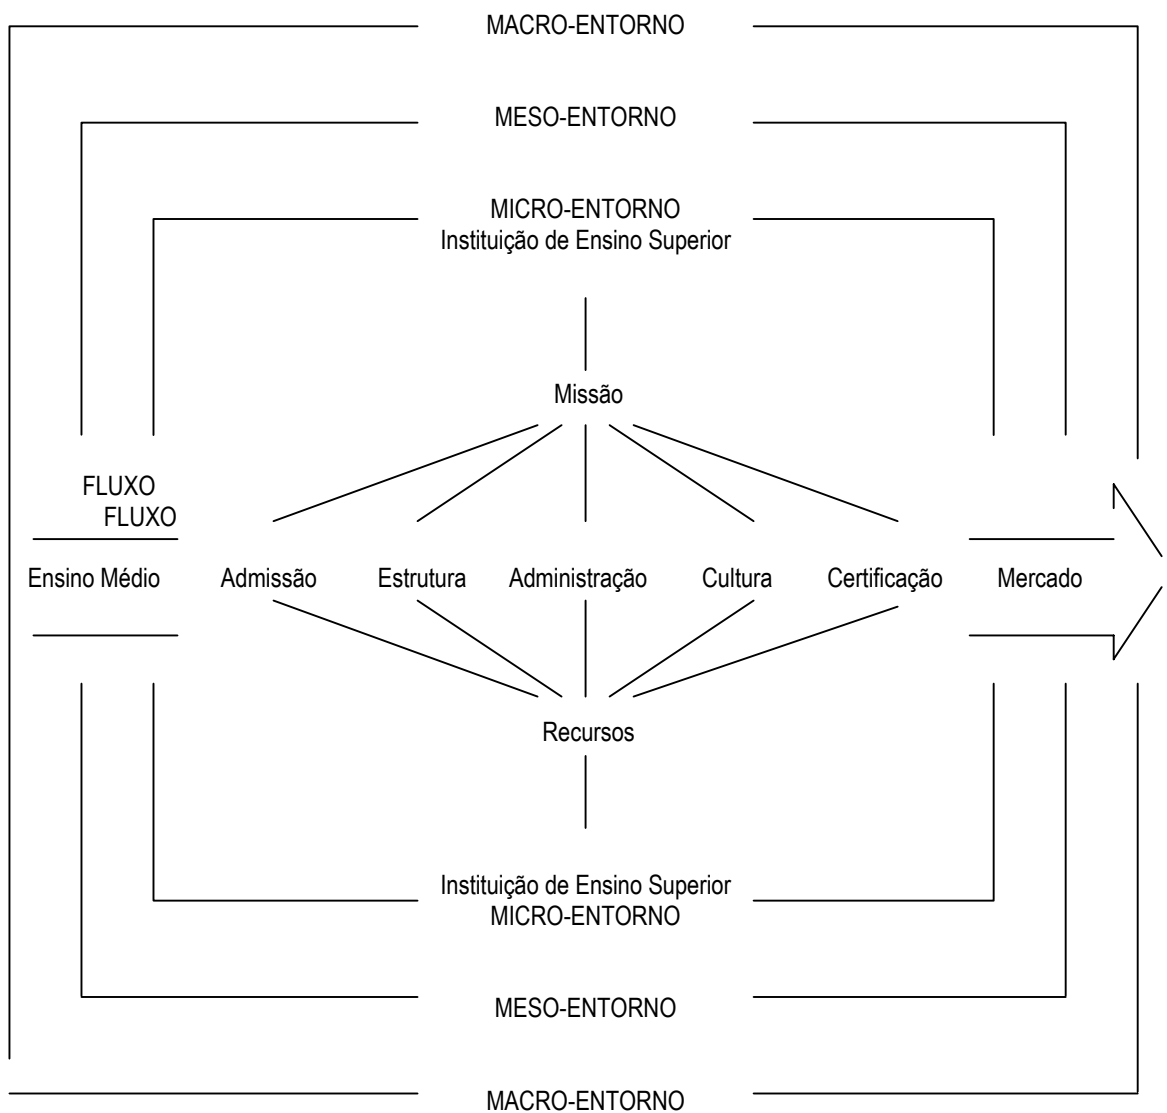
MACRO-ENTORNO

MESO-ENTORNO

MICRO-ENTORNO
Instituição de Ensino Superior

Missão

FLUXO
FLUXO

Ensino Médio Admissão Estrutura Administração Cultura Certificação Mercado

Recursos

Instituição de Ensino Superior
MICRO-ENTORNO

MESO-ENTORNO

MACRO-ENTORNO